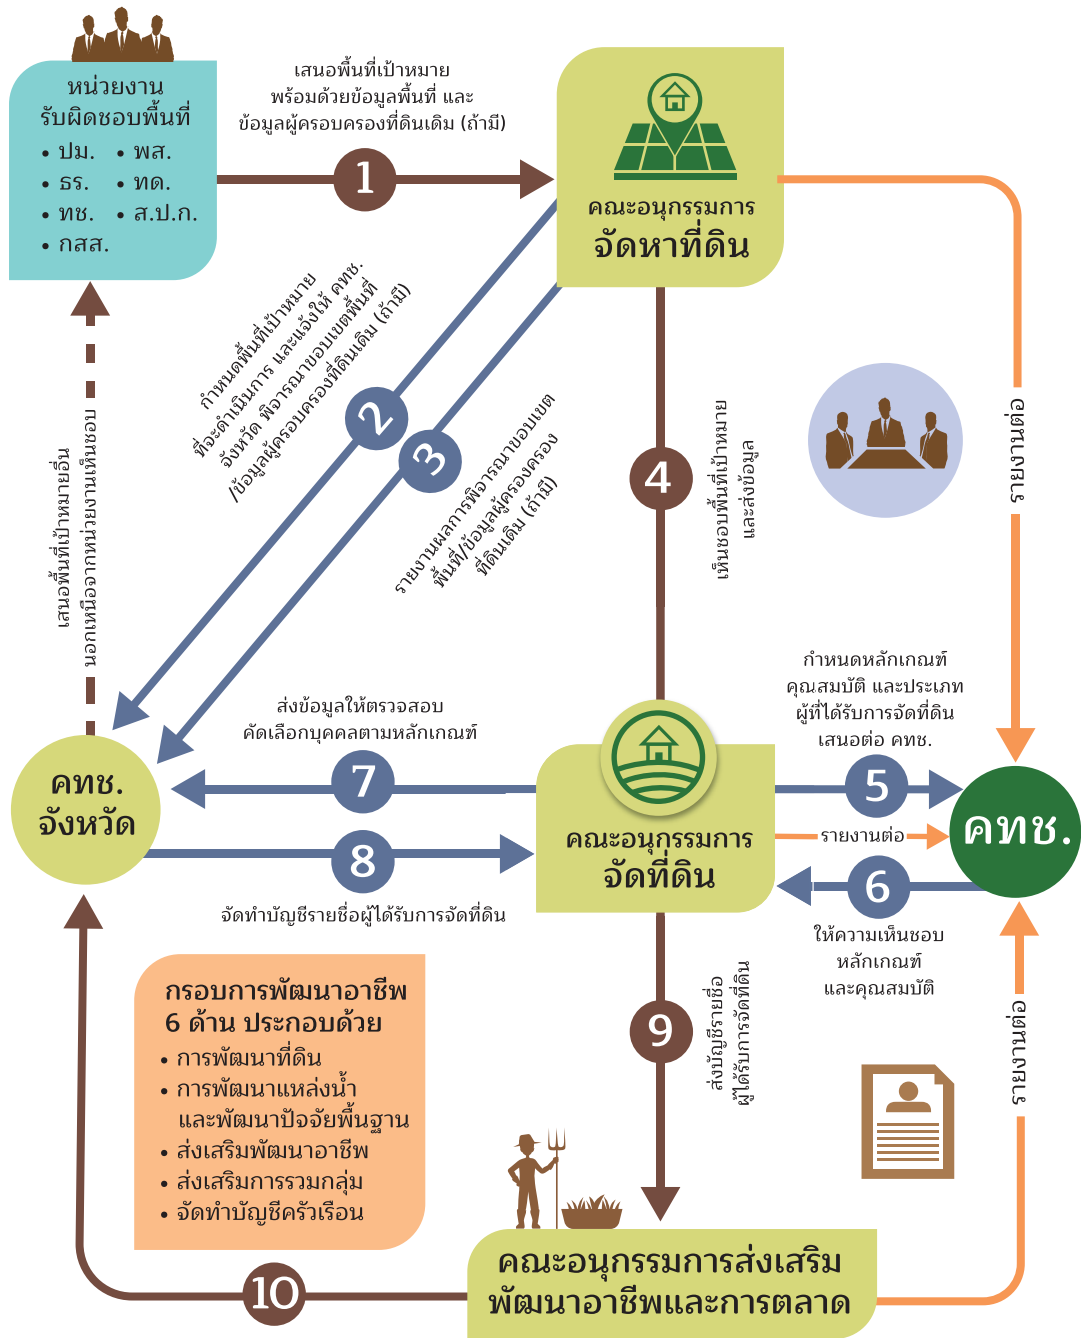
หน่วยงาน
รับผิดชอบพื้นที่
• ปม. • พส.
• ธร. • ทด.
• ทช. • ส.ป.ก.
• กสส.

เสนอพื้นที่เป้าหมาย
พร้อมด้วยข้อมูลพื้นที่ และ
ข้อมูลผู้ครอบครองที่ดินเดิม (ถ้ามี)

1

คณะอนุกรรมการ
จัดหาที่ดิน

รายงานต่อ

กำหนดพื้นที่เป้าหมาย
ที่จะดำเนินการ และแจ้งให้ คทช.
จังหวัด พิจารณาขอบเขตพื้นที่
/ข้อมูลผู้ครอบครองที่ดินเดิม (ถ้ามี)

2

3

รายงานผลการพิจารณาขอบเขต
พื้นที่/ข้อมูลผู้ครองครอง
ที่ดินเดิม (ถ้ามี)

4

เห็นชอบพื้นที่เป้าหมาย
และส่งข้อมูล

เสนอพื้นที่เป้าหมายอื่น
นอกเหนือจากหน่วยงานเห็นชอบ

กำหนดหลักเกณฑ์
คุณสมบัติ และประเภท
ผู้ที่ได้รับการจัดที่ดิน
เสนอต่อ คทช.

ส่งข้อมูลให้ตรวจสอบ
คัดเลือกบุคคลตามหลักเกณฑ์

คทช.
จังหวัด

7

5

คทช.

คณะอนุกรรมการ
จัดที่ดิน

รายงานต่อ

8

6

จัดทำบัญชีรายชื่อผู้ได้รับการจัดที่ดิน

ให้ความเห็นชอบ
หลักเกณฑ์
และคุณสมบัติ

กรอบการพัฒนาอาชีพ
6 ด้าน ประกอบด้วย
• การพัฒนาที่ดิน
• การพัฒนาแหล่งน้ำ
และพัฒนาปัจจัยพื้นฐาน
• ส่งเสริมพัฒนาอาชีพ
• ส่งเสริมการรวมกลุ่ม
• จัดทำบัญชีครัวเรือน

9

ส่งบัญชีรายชื่อ
ผู้ได้รับการจัดที่ดิน

รายงานต่อ

10

คณะอนุกรรมการส่งเสริม
พัฒนาอาชีพและการตลาด